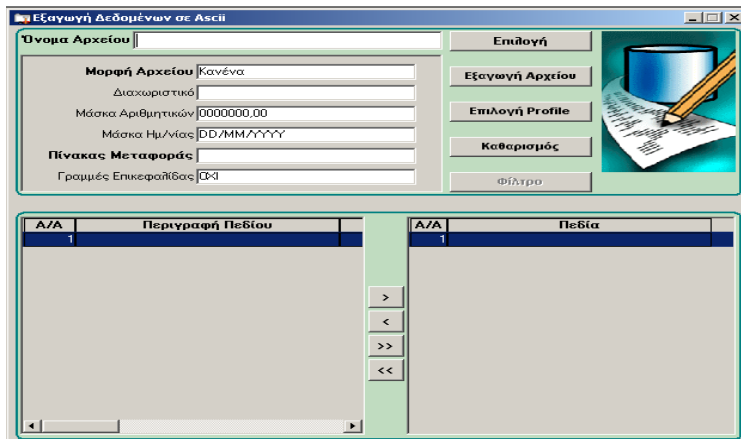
Εξαγωγή Δεδομένων σε Ascii

Όνομα Αρχείου

Επιλογή

Μορφή Αρχείου Κανένα

Διαχωριστικό

Μάσκα Αριθμητικών 0000000,00

Μάσκα Ημ/νίας DD/MM/YYYY

Πίνακας Μεταφοράς

Γραμμές Επικεφαλίδας ΟΧΙ

Εξαγωγή Αρχείου

Επιλογή Profile

Καθαρισμός

Φίλτρο

| Α/Α | Περιγραφή Πεδίου |
|---|---|
| 1 | |

>

<

>>

<<

| Α/Α | Πεδία |
|---|---|
| 1 | |